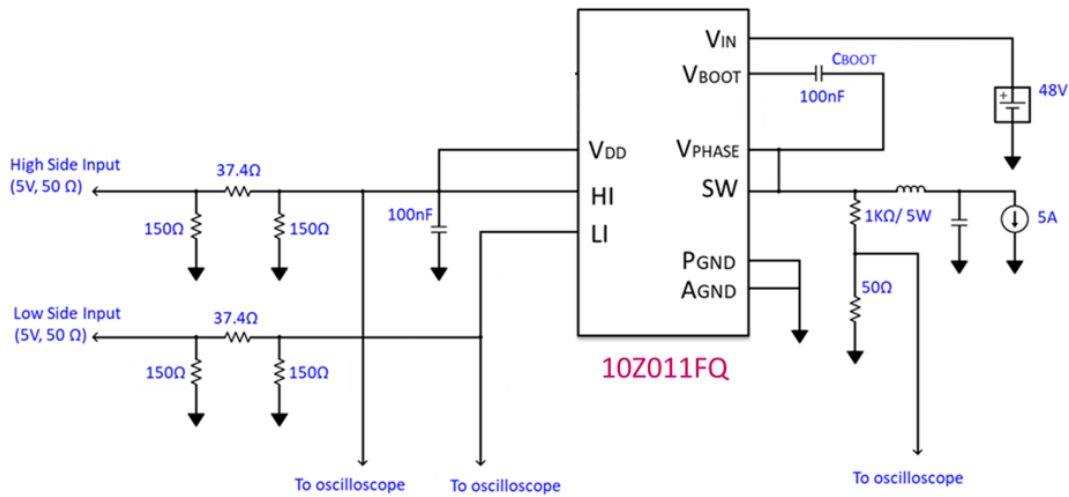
VIN
VBOOT
CBOOT
100nF
48V
High Side Input (5V, 50 Ω)
37.4Ω
VDD
VPHASE
HI
SW
150Ω
150Ω
100nF
LI
1KΩ/ 5W
5A
PGND
AGND
50Ω
Low Side Input (5V, 50 Ω)
37.4Ω
150Ω
150Ω
10Z011FQ
To oscilloscope
To oscilloscope
To oscilloscope